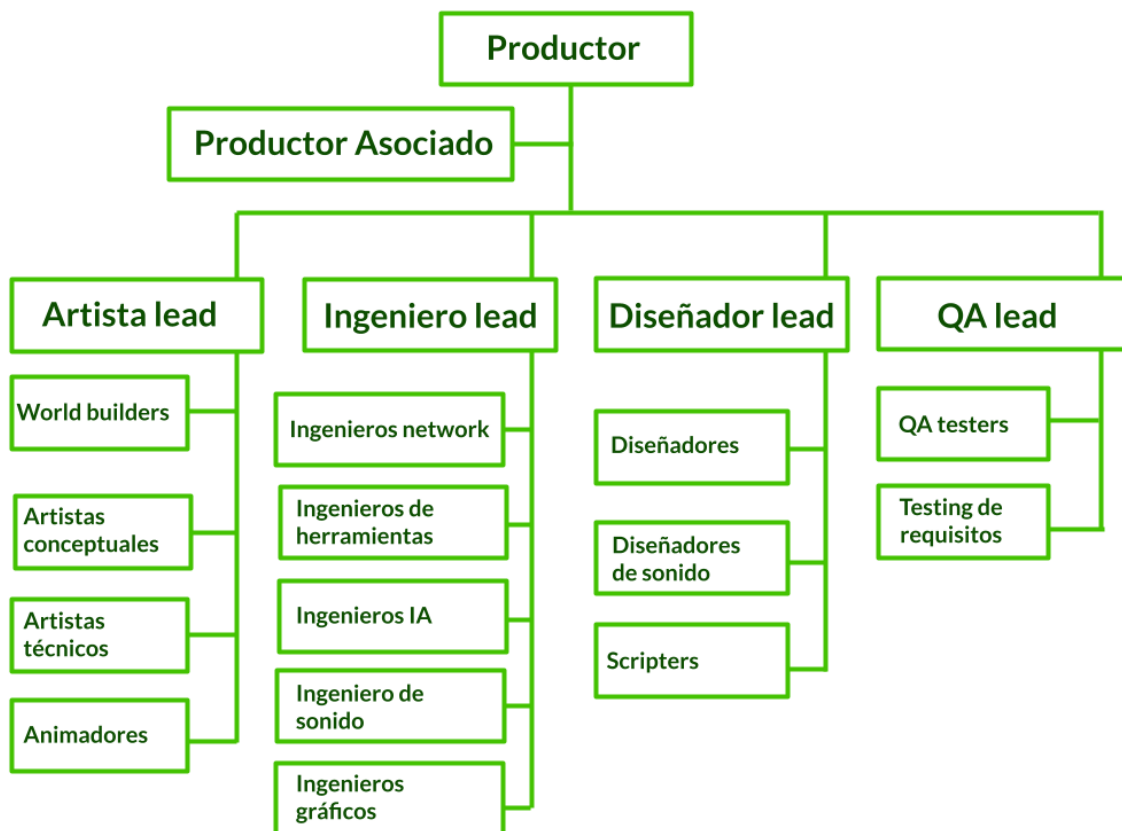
Productor

Productor Asociado

Artista lead

World builders

Artistas conceptuales

Artistas técnicos

Animadores

Ingeniero lead

Ingenieros network

Ingenieros de herramientas

Ingenieros IA

Ingeniero de sonido

Ingenieros gráficos

Diseñador lead

Diseñadores

Diseñadores de sonido

Scripters

QA lead

QA testers

Testing de requisitos